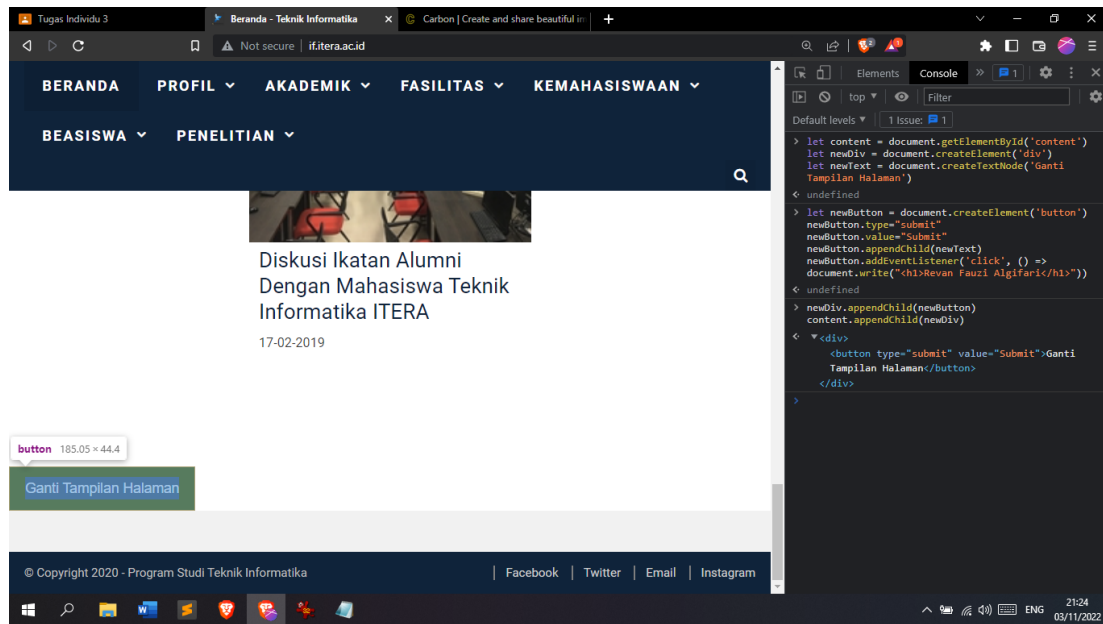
Tugas Individu 3
Beranda - Teknik Informatika
Carbon | Create and share beautiful im
Not secure | if.itera.ac.id

BERANDA PROFIL AKADEMIK FASILITAS KEMAHASISWAAN
BEASISWA PENELITIAN

Diskusi Ikatan Alumni Dengan Mahasiswa Teknik Informatika ITERA

17-02-2019

button 185.05 × 44.4

Ganti Tampilan Halaman

© Copyright 2020 - Program Studi Teknik Informatika | Facebook | Twitter | Email | Instagram

Elements Console 1
top Filter
Default levels 1 Issue: 1

> let content = document.getElementById('content')
let newDiv = document.createElement('div')
let newText = document.createTextNode('Ganti Tampilan Halaman')
< undefined
> let newButton = document.createElement('button')
newButton.type="submit"
newButton.value="Submit"
newButton.appendChild(newText)
newButton.addEventListener('click', () => document.write("<h1>Revan Fauzi Algifari</h1>"))
< undefined
> newDiv.appendChild(newButton)
content.appendChild(newDiv)
< ▼<div>
<button type="submit" value="Submit">Ganti Tampilan Halaman</button>
</div>
>

ENG 21:24 03/11/2022